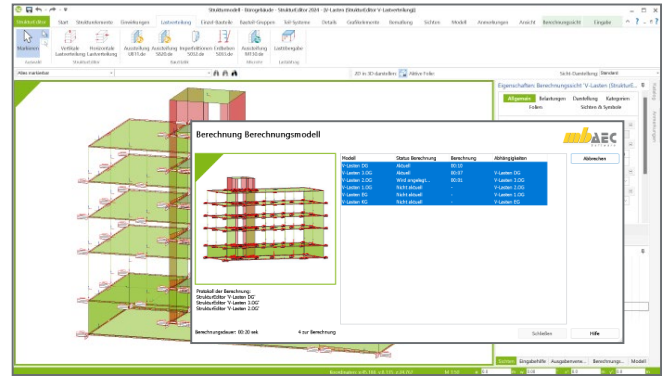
Strukturmodell - Bürogebäude - StrukturEditor 2024 - 3D-Lasten (StrukturEditor-V-Lastverteilung)

StrukturEditor | Start | Strukturelemente | Einstellungen | Lastverteilung | Einzel-Bauteile | Bauteil-Gruppen | Teil-Systeme | Details | Grafikelemente | Bemaßung | Sichten | Model | Anmerkungen | Ansicht | Berechnungssicht | Eingabe

Markieren | Vertikale Lastverteilung | Horizontale Lastverteilung | Ausstellung UB17.de | Ausstellung S0U5.de | Kapselfelder SOS2.de | Einfelder SOS3.de | Ausstellung MF30.de | Lastübergabe

Alles markieren | 2D in 3D darstellen | Aktive Folie | Sicht Darstellung | Standard

Eigenschaften: Berechnungssicht 'V-Lasten (StrukturE...
Allgemein | Belastungen | Darstellung | Kategorien
Folien | Sichten & Symbole

Berechnung Berechnungsmodell

mbAEC Software

| Modell | Status Berechnung | Berechnung | Abhängigkeiten |
|---|---|---|---|
| V-Lasten DG | Aktuell | 00:10 | |
| V-Lasten 3.OG | Aktuell | 00:07 | V-Lasten DG |
| V-Lasten 2.OG | Wird ausgeklg... | 00:01 | V-Lasten 3.OG |
| V-Lasten 1.OG | Nicht aktuell | - | V-Lasten 2.OG |
| V-Lasten EG | Nicht aktuell | - | V-Lasten 1.OG |
| V-Lasten KG | Nicht aktuell | - | V-Lasten EG |

Abbrechen

Protokoll der Berechnung:
StrukturEditor 'V-Lasten DG'
StrukturEditor 'V-Lasten 3.OG'
StrukturEditor 'V-Lasten 2.OG'

Berechnungsdauer: 00:20 sek | 4 zur Berechnung

Schließen | Hilfe

Struktur | Eingabehilfe | Ausgabeverwe... | Berechnungs... | Modell